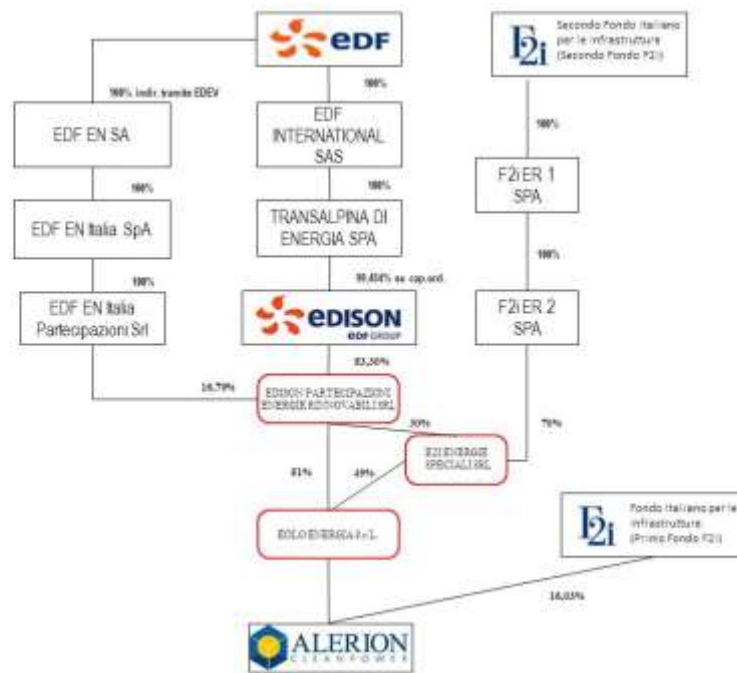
EDF

Secondo Fondo italiano per le infrastrutture (Secondo Fondo F2i)

100% indir. tramite EDEV

100%

EDF EN SA

EDF INTERNATIONAL SAS

100%

100%

100%

F2i ER 1 SPA

EDF EN Italia SpA

TRANSALPINA DI ENERGIA SPA

100%

100%

99,484% su cap.ord.

EDF EN Italia Partecipazioni Srl

EDISON EDF GROUP

F2i ER 2 SPA

83,30%

16,70%

EDISON PARTECIPAZIONI ENERGIE RINNOVABILI SRL

30%

70%

F2I ENERGIE SPECIALI SRL

51%

49%

EOLO ENERGIA S.r.L.

Fondo italiano per le infrastrutture (Primo Fondo F2i)

16,03%

ALERION CLEANPOWER